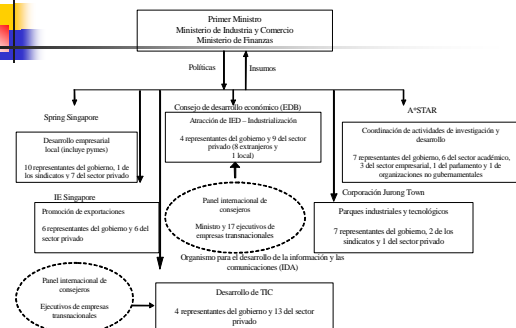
Primer Ministro
Ministerio de Industria y Comercio
Ministerio de Finanzas

Políticas

Insumos

Spring Singapore

Desarrollo empresarial local (incluye pymes)

10 representantes del gobierno, 1 de los sindicatos y 7 del sector privado

Consejo de desarrollo económico (EDB)

Atracción de IED – Industrialización

4 representantes del gobierno y 9 del sector privado (8 extranjeros y 1 local)

A*STAR

Coordinación de actividades de investigación y desarrollo

7 representantes del gobierno, 6 del sector académico, 3 del sector empresarial, 1 del parlamento y 1 de organizaciones no gubernamentales

IE Singapore

Promoción de exportaciones

6 representantes del gobierno y 6 del sector privado

Panel internacional de consejeros

Ministro y 17 ejecutivos de empresas transnacionales

Corporación Jurong Town

Parques industriales y tecnológicos

7 representantes del gobierno, 2 de los sindicatos y 1 del sector privado

Organismo para el desarrollo de la información y las comunicaciones (IDA)

Panel internacional de consejeros

Ejecutivos de empresas transnacionales

Desarrollo de TIC

4 representantes del gobierno y 13 del sector privado